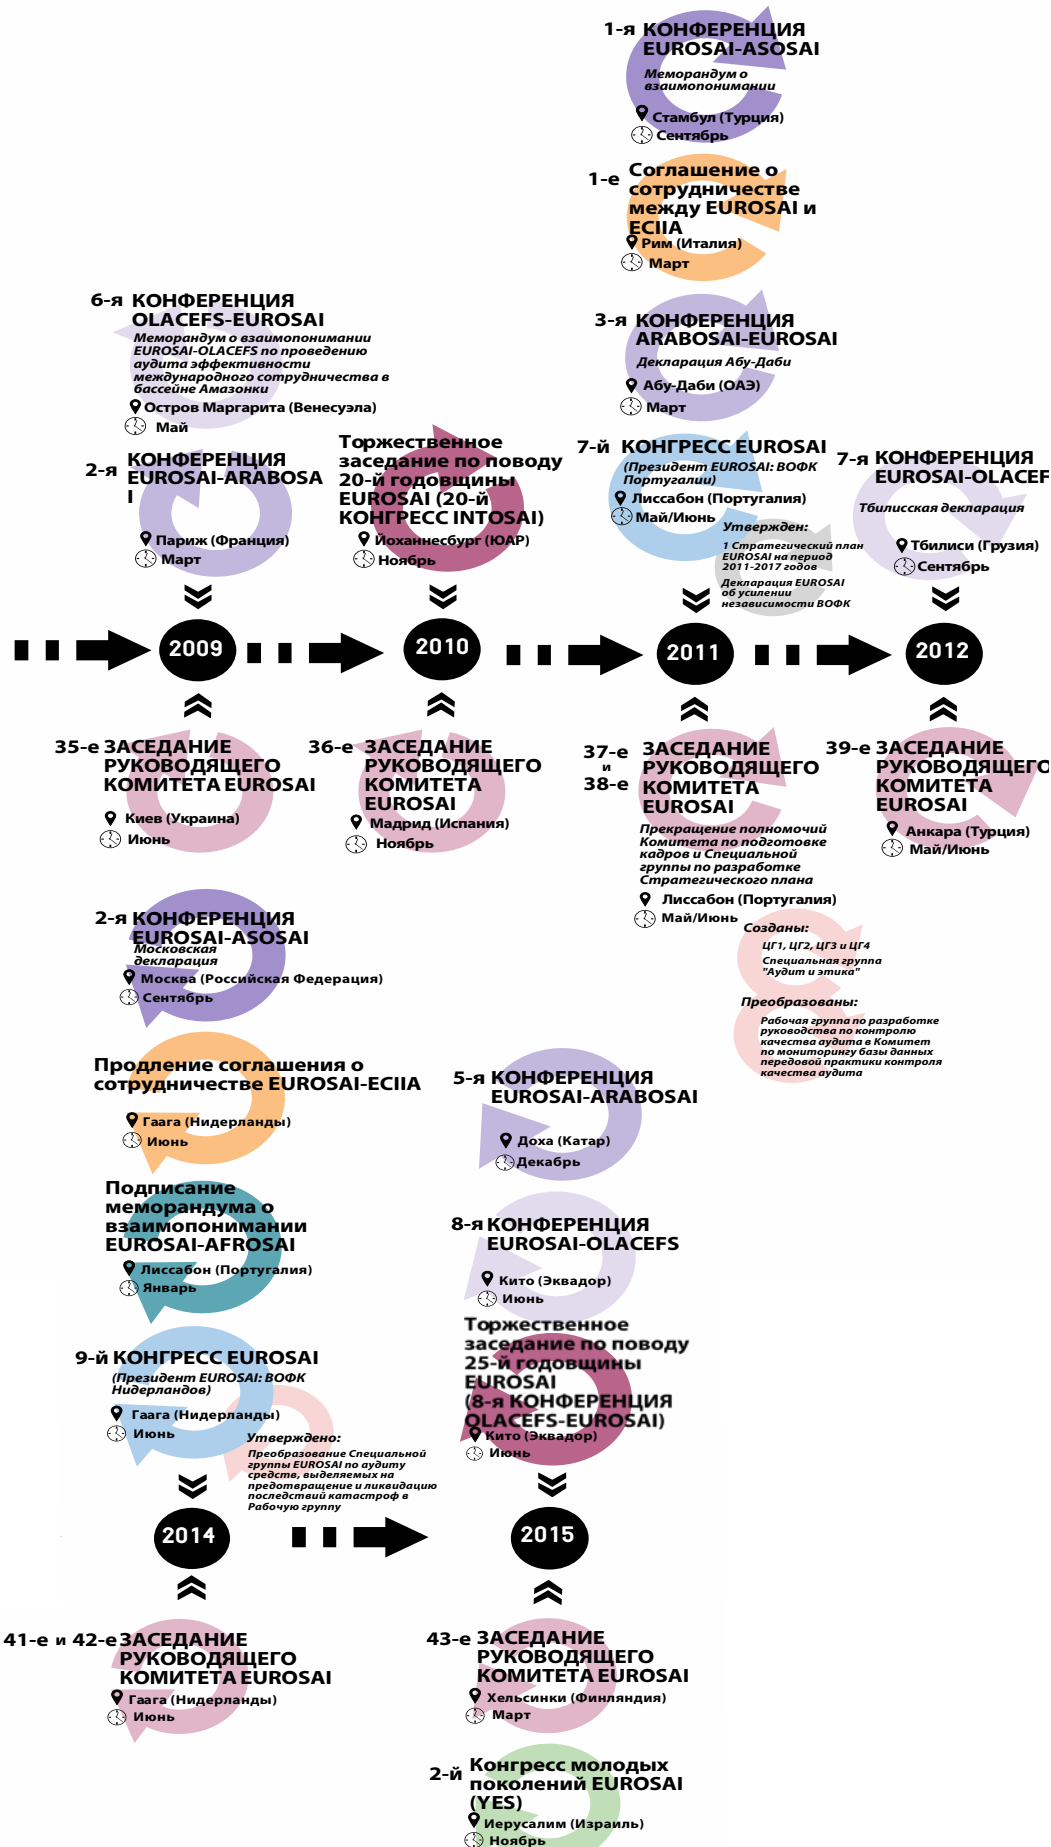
1-я КОНФЕРЕНЦИЯ EUROSAI-ASOSAI
Меморандум о взаимопонимании
Стамбул (Турция)
Сентябрь

1-е Соглашение о сотрудничестве между EUROSAI и ECIIA
Рим (Италия)
Март

6-я КОНФЕРЕНЦИЯ OLACEFS-EUROSAI
Меморандум о взаимопонимании EUROSAI-OLACEFS по проведению аудита эффективности международного сотрудничества в бассейне Амазонки
Остров Маргарита (Венесуэла)
Май

3-я КОНФЕРЕНЦИЯ ARABOSAI-EUROSAI
Декларация Абу-Даби
Абу-Даби (ОАЭ)
Март

2-я КОНФЕРЕНЦИЯ EUROSAI-ARABOSAI
Париж (Франция)
Март

Торжественное заседание по поводу 20-й годовщины EUROSAI (20-й КОНГРЕСС INTOSAI)
Йоханнесбург (ЮАР)
Ноябрь

7-й КОНГРЕСС EUROSAI
(Президент EUROSAI: ВОФК Португалии)
Лиссабон (Португалия)
Май/Июнь
Утвержден:
1 Стратегический план EUROSAI на период 2011-2017 годов
Декларация EUROSAI об усилении независимости ВОФК

7-я КОНФЕРЕНЦИЯ EUROSAI-OLACEF
Тбилисская декларация
Тбилиси (Грузия)
Сентябрь

2009
2010
2011
2012

35-е ЗАСЕДАНИЕ РУКОВОДЯЩЕГО КОМИТЕТА EUROSAI
Киев (Украина)
Июнь

36-е ЗАСЕДАНИЕ РУКОВОДЯЩЕГО КОМИТЕТА EUROSAI
Мадрид (Испания)
Ноябрь

37-е и 38-е ЗАСЕДАНИЕ РУКОВОДЯЩЕГО КОМИТЕТА EUROSAI
Прекращение полномочий Комитета по подготовке кадров и Специальной группы по разработке Стратегического плана
Лиссабон (Португалия)
Май/Июнь
Созданы:
ЦГ1, ЦГ2, ЦГ3 и ЦГ4
Специальная группа "Аудит и этика"
Преобразованы:
Рабочая группа по разработке руководства по контролю качества аудита в Комитет по мониторингу базы данных передовой практики контроля качества аудита

39-е ЗАСЕДАНИЕ РУКОВОДЯЩЕГО КОМИТЕТА EUROSAI
Анкара (Турция)
Май/Июнь

2-я КОНФЕРЕНЦИЯ EUROSAI-ASOSAI
Московская декларация
Москва (Российская Федерация)
Сентябрь

Продление соглашения о сотрудничестве EUROSAI-ECIIA
Гаага (Нидерланды)
Июнь

5-я КОНФЕРЕНЦИЯ EUROSAI-ARABOSAI
Доха (Катар)
Декабрь

Подписание меморандума о взаимопонимании EUROSAI-AFROSAI
Лиссабон (Португалия)
Январь

8-я КОНФЕРЕНЦИЯ EUROSAI-OLACEFS
Кито (Эквадор)
Июнь

9-й КОНГРЕСС EUROSAI
(Президент EUROSAI: ВОФК Нидерландов)
Гаага (Нидерланды)
Июнь
Утверждено:
Преобразование Специальной группы EUROSAI по аудиту средств, выделяемых на предотвращение и ликвидацию последствий катастроф в Рабочую группу

Торжественное заседание по поводу 25-й годовщины EUROSAI (8-я КОНФЕРЕНЦИЯ OLACEFS-EUROSAI)
Кито (Эквадор)
Июнь

2014
2015

41-е и 42-е ЗАСЕДАНИЕ РУКОВОДЯЩЕГО КОМИТЕТА EUROSAI
Гаага (Нидерланды)
Июнь

43-е ЗАСЕДАНИЕ РУКОВОДЯЩЕГО КОМИТЕТА EUROSAI
Хельсинки (Финляндия)
Март

2-й Конгресс молодых поколений EUROSAI (YES)
Иерусалим (Израиль)
Ноябрь